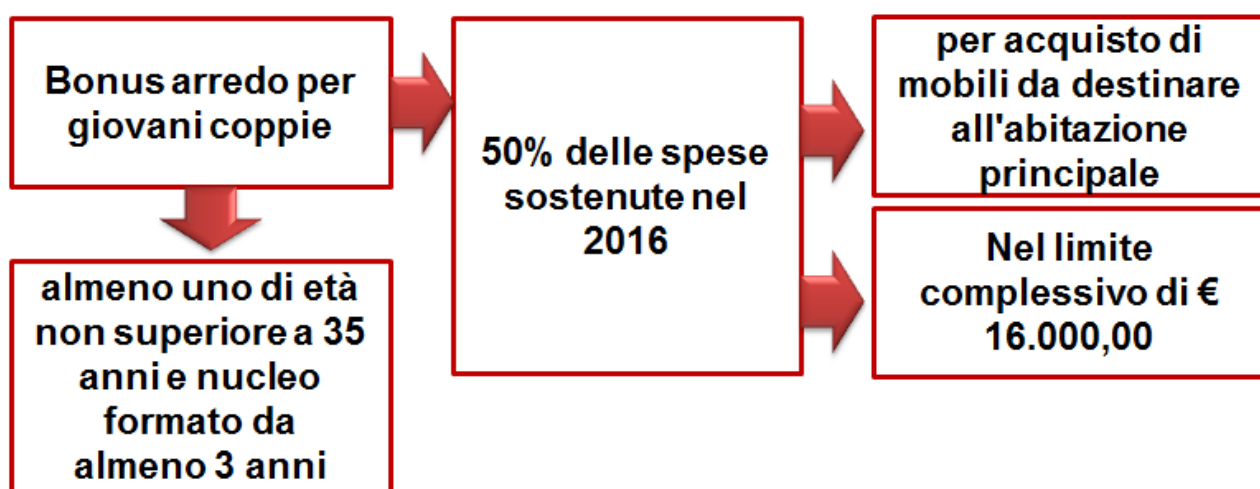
Bonus arredo per giovani coppie

almeno uno di età non superiore a 35 anni e nucleo formato da almeno 3 anni

50% delle spese sostenute nel 2016

per acquisto di mobili da destinare all'abitazione principale

Nel limite complessivo di € 16.000,00